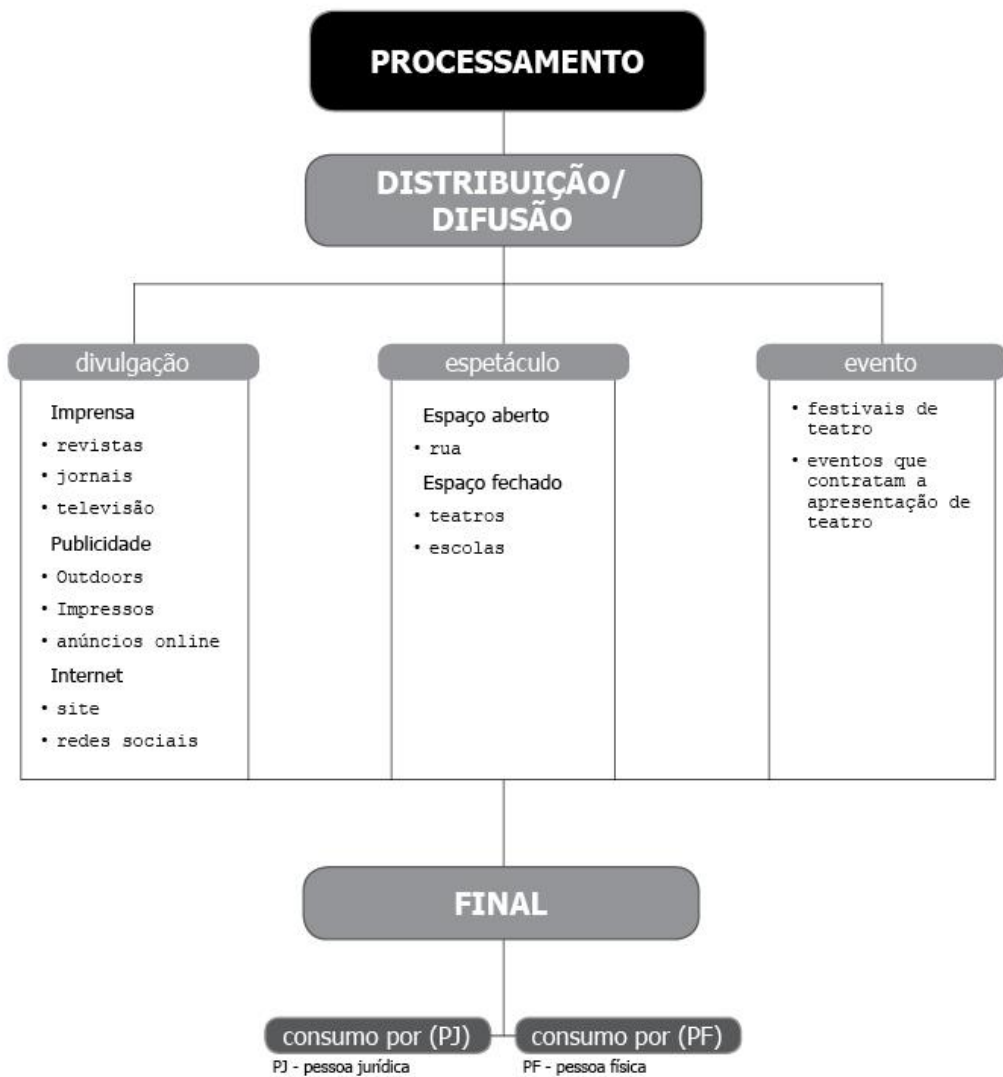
PROCESSAMENTO

DISTRIBUIÇÃO/ DIFUSÃO

divulgação

Imprensa
• revistas
• jornais
• televisão
Publicidade
• Outdoors
• Impressos
• anúncios online
Internet
• site
• redes sociais

espetáculo

Espaço aberto
• rua
Espaço fechado
• teatros
• escolas

evento

• festivais de teatro
• eventos que contratam a apresentação de teatro

FINAL

consumo por (PJ)
PJ - pessoa jurídica

consumo por (PF)
PF - pessoa física